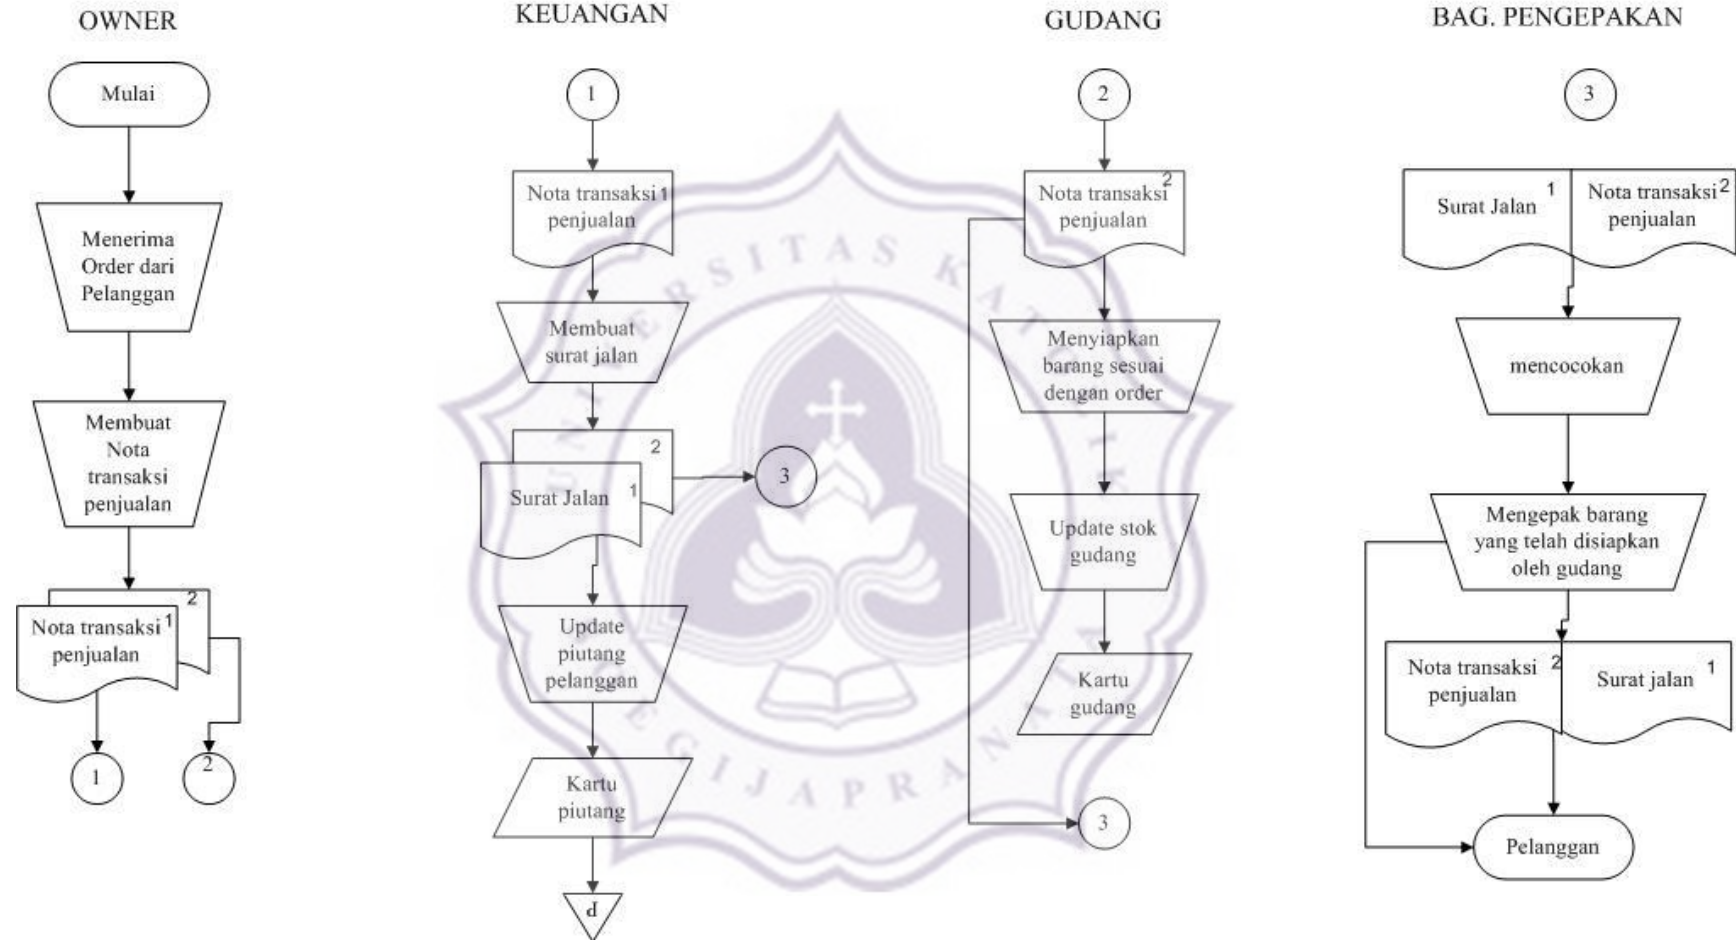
OWNER

Mulai

Menerima Order dari Pelanggan

Membuat Nota transaksi penjualan

2

Nota transaksi 1 penjualan

1

2

KEUANGAN

1

Nota transaksi 1 penjualan

Membuat surat jalan

2

Surat Jalan 1

3

Update piutang pelanggan

Kartu piutang

d

GUDANG

2

Nota transaksi 2 penjualan

Menyiapkan barang sesuai dengan order

Update stok gudang

Kartu gudang

3

BAG. PENGEPAKAN

3

Surat Jalan 1

Nota transaksi 2 penjualan

mencocokan

Mengepak barang yang telah disiapkan oleh gudang

Nota transaksi 2 penjualan

Surat jalan 1

Pelanggan